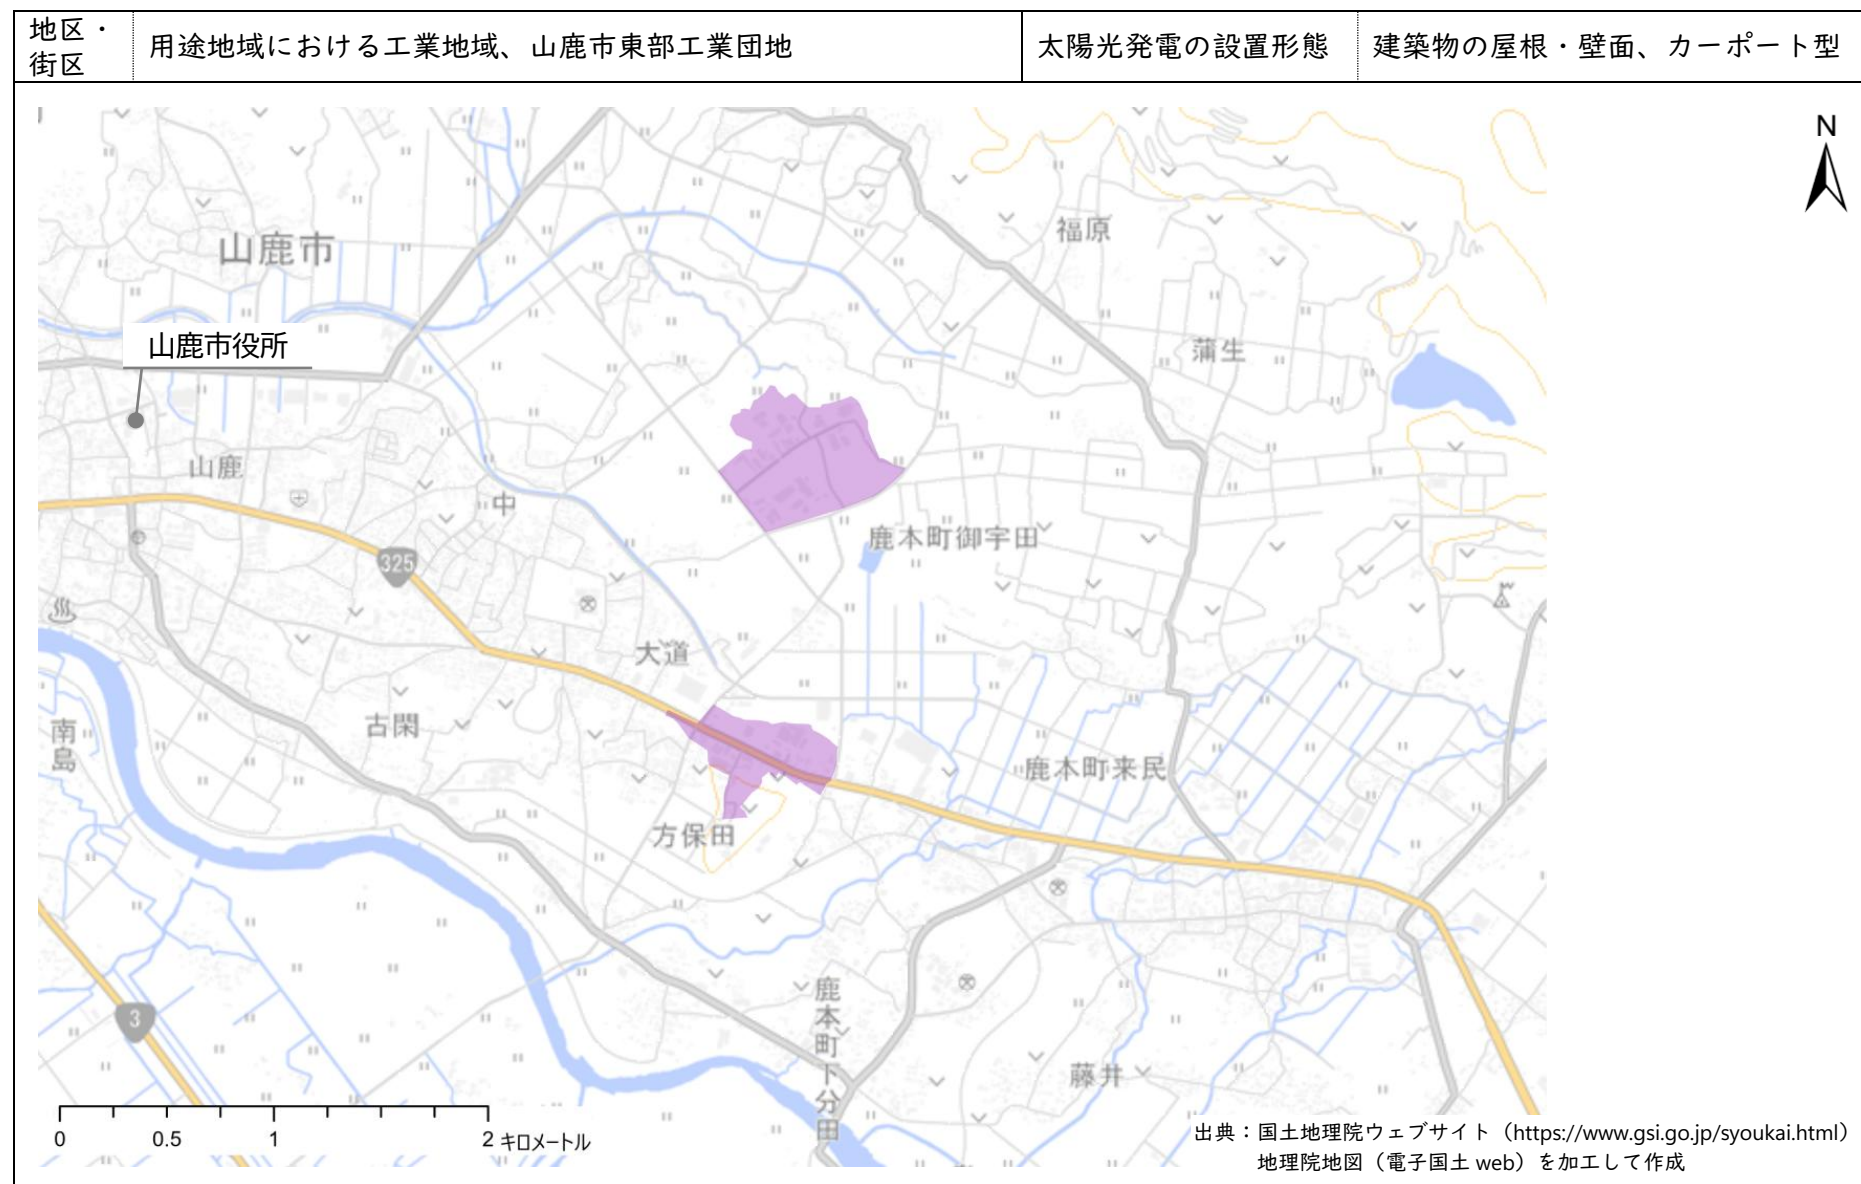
| 地区・街区 | 用途地域における工業地域、山鹿市東部工業団地 | 太陽光発電の設置形態 | 建築物の屋根・壁面、カーポート型 |
|---|---|---|---|

N

山鹿市

山鹿市役所

福原

蒲生

山鹿

中

325

鹿本町御宇田

大道

古閑

南島

鹿本町来民

方保田

3

鹿本町下分田

藤井

0 0.5 1 2 キロメートル

出典：国土地理院ウェブサイト（https://www.gsi.go.jp/syoukai.html）
地理院地図（電子国土 web）を加工して作成